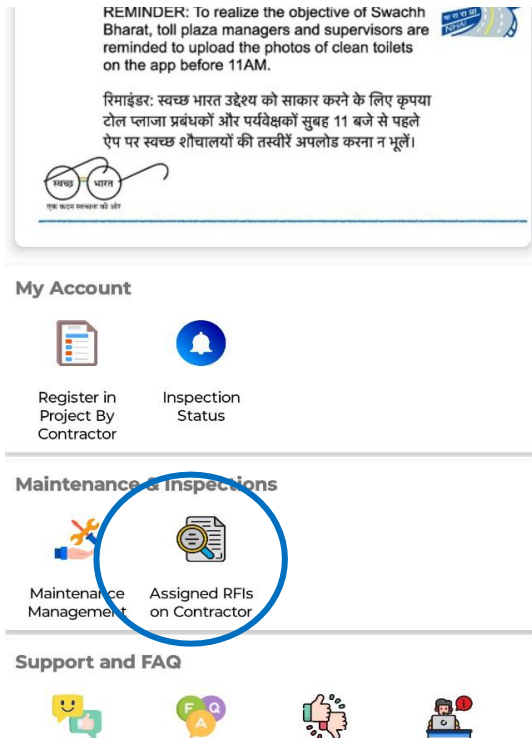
REMINDER: To realize the objective of Swachh Bharat, toll plaza managers and supervisors are reminded to upload the photos of clean toilets on the app before 11AM.

रिमाइंडर: स्वच्छ भारत उद्देश्य को साकार करने के लिए कृपया टोल प्लाजा प्रबंधकों और पर्यवेक्षकों सुबह 11 बजे से पहले ऐप पर स्वच्छ शौचालयों की तस्वीरें अपलोड करना न भूलें।

स्वच्छ भारत
एक कदम स्वच्छता की ओर

NHAI

My Account

Register in Project By Contractor

Inspection Status

Maintenance & Inspections

Maintenance Management

Assigned RFIs on Contractor

Support and FAQ

F A Q